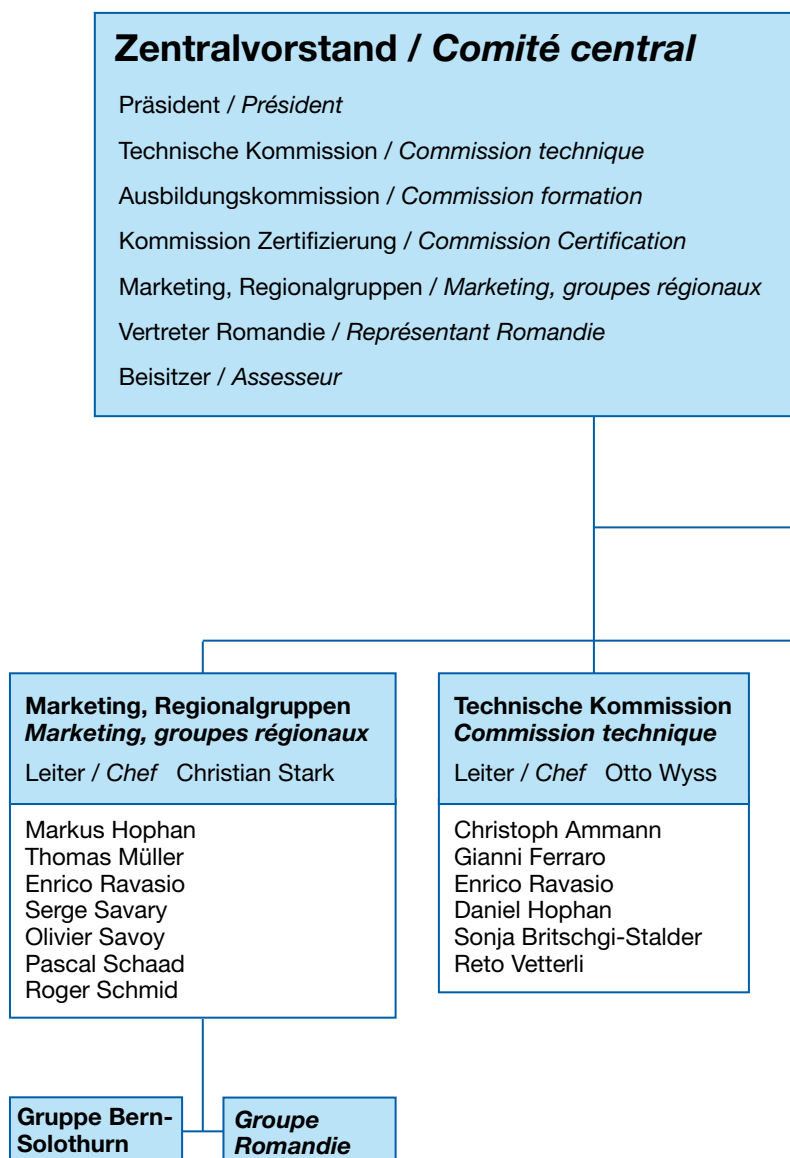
**Zentralvorstand / *Comité central***

Präsident / *Président*

Technische Kommission / *Commission technique*

Ausbildungskommission / *Commission formation*

Kommission Zertifizierung / *Commission Certification*

Marketing, Regionalgruppen / *Marketing, groupes régionaux*

Vertreter Romandie / *Représentant Romandie*

Beisitzer / *Assesseur*

**Marketing, Regionalgruppen**
***Marketing, groupes régionaux***
Leiter / *Chef* Christian Stark

Markus Hophan
Thomas Müller
Enrico Ravasio
Serge Savary
Olivier Savoy
Pascal Schaad
Roger Schmid

**Technische Kommission**
***Commission technique***
Leiter / *Chef* Otto Wyss

Christoph Ammann
Gianni Ferraro
Enrico Ravasio
Daniel Hophan
Sonja Britschgi-Stalder
Reto Vetterli

**Gruppe Bern-Solothurn**

***Groupe Romandie***